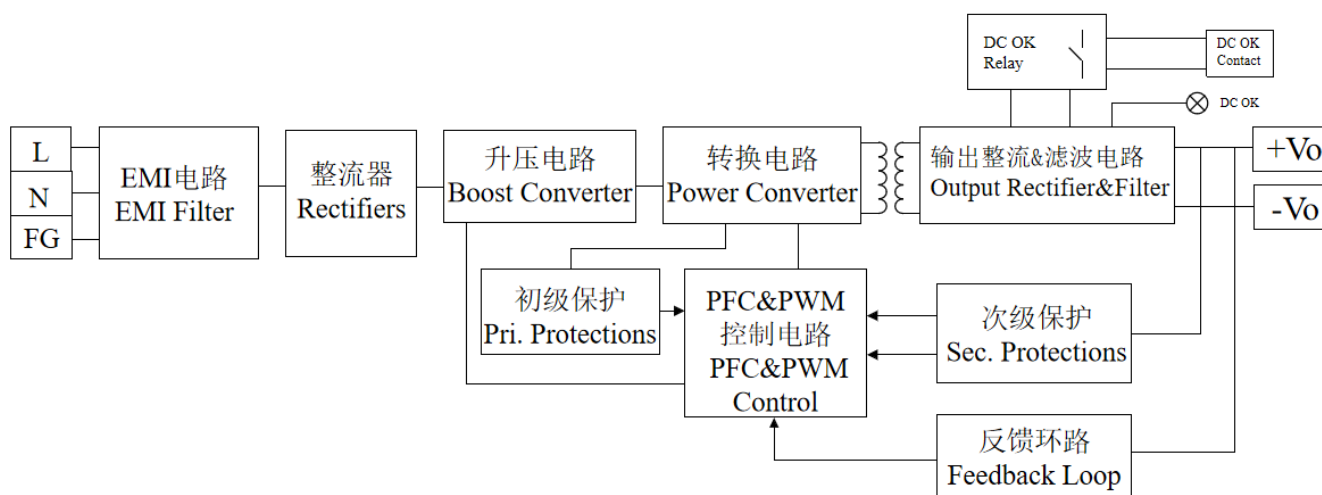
DC OK Relay

DC OK Contact

DC OK

L

N

FG

EMI电路
EMI Filter

整流器
Rectifiers

升压电路
Boost Converter

转换电路
Power Converter

输出整流&滤波电路
Output Rectifier&Filter

+Vo

-Vo

初级保护
Pri. Protections

PFC&PWM
控制电路
PFC&PWM
Control

次级保护
Sec. Protections

反馈环路
Feedback Loop